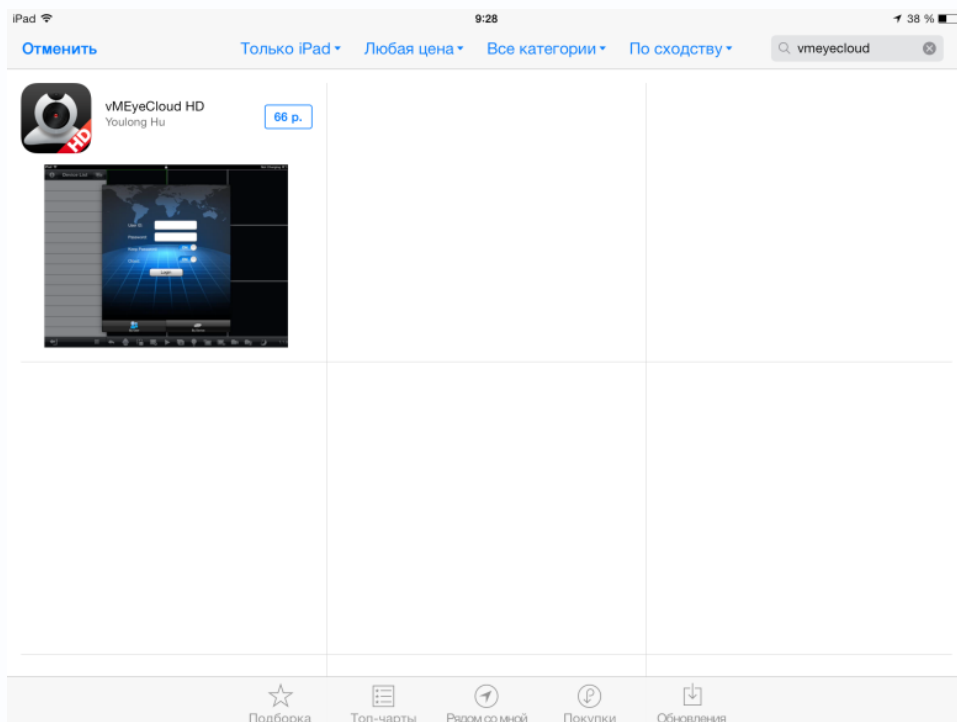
iPad
9:28
38 %

Отменить
Только iPad
Любая цена
Все категории
По сходству
vmeyecloud

vMEyeCloud HD
Youlong Hu
66 р.

HD

Device List
User ID
Password
Login

Подборка
Топ-чарты
Рядом со мной
Покупки
Обновления